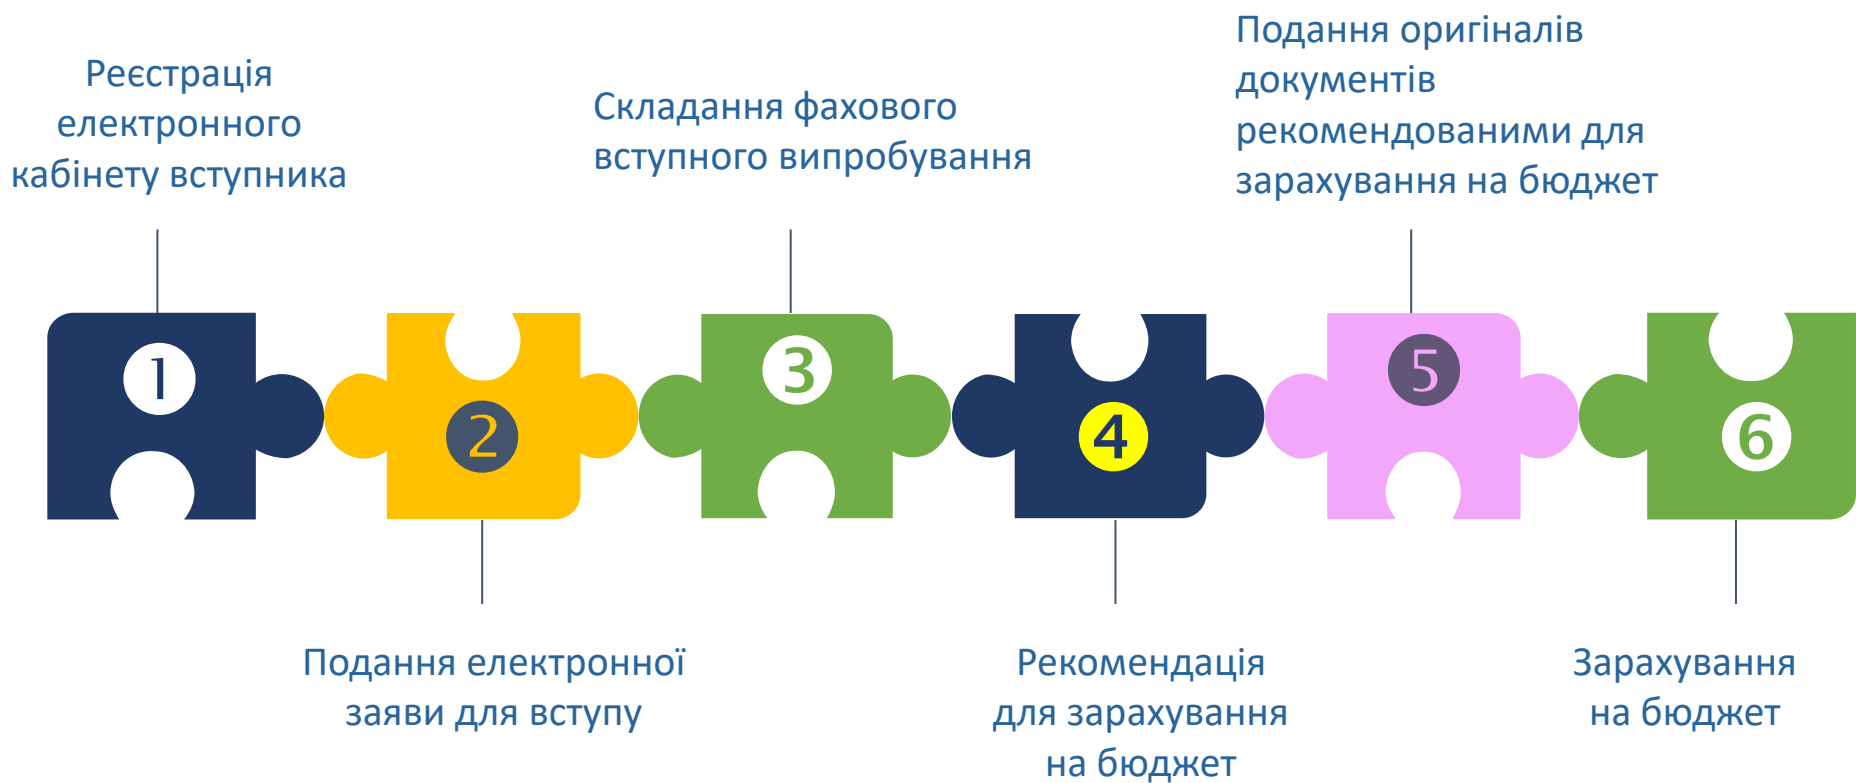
Реєстрація електронного кабінету вступника

Складання фахового вступного випробування

Подання оригіналів документів рекомендованими для зарахування на бюджет

1

2

3

4

5

6

Подання електронної заяви для вступу

Рекомендація для зарахування на бюджет

Зарахування на бюджет